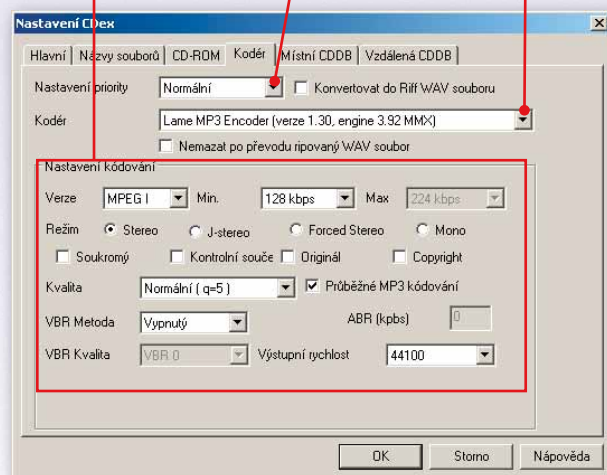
Nastavení CDex

Hlavní | Názvy souborů | CD-ROM | Kodér | Místní CDDB | Vzdálená CDDB

Nastavení priority
Normální
Konvertovat do Riff WAV souboru

Kodér
Lame MP3 Encoder (verze 1.30, engine 3.92 MMX)
Nemazat po převodu ripovaný WAV soubor

Nastavení kódování

Verze
MPEG I
Min.
128 kbps
Max
224 kbps

Režim
Stereo
J-stereo
Forced Stereo
Mono

Soukromý
Kontrolní souče
Originál
Copyright

Kvalita
Normální ( q=5 )
Průběžné MP3 kódování

VBR Metoda
Vypnutý
ABR (kpbs)
0

VBR Kvalita
VBR 0
Výstupní rychlost
44100

OK
Storno
Nápověda